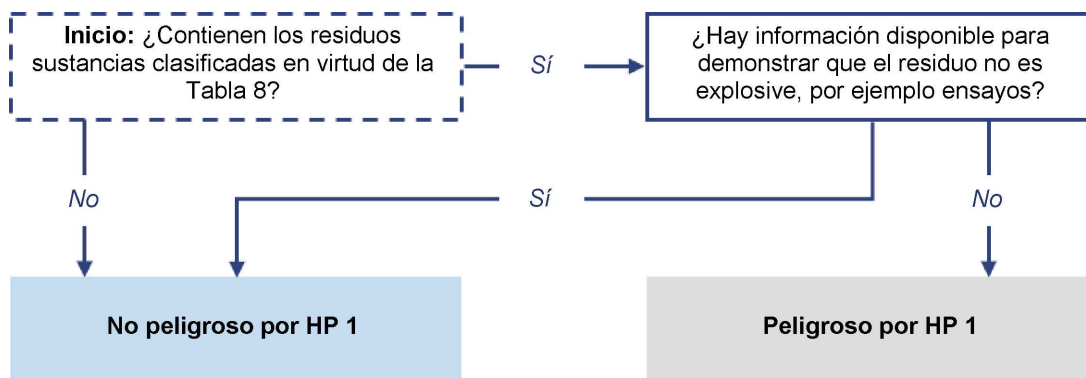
**Inicio:** ¿Contienen los residuos sustancias clasificadas en virtud de la Tabla 8?

Sí

¿Hay información disponible para demonstrar que el residuo no es explosive, por ejemplo ensayos?

No

Sí

No

No peligroso por HP 1

Peligroso por HP 1